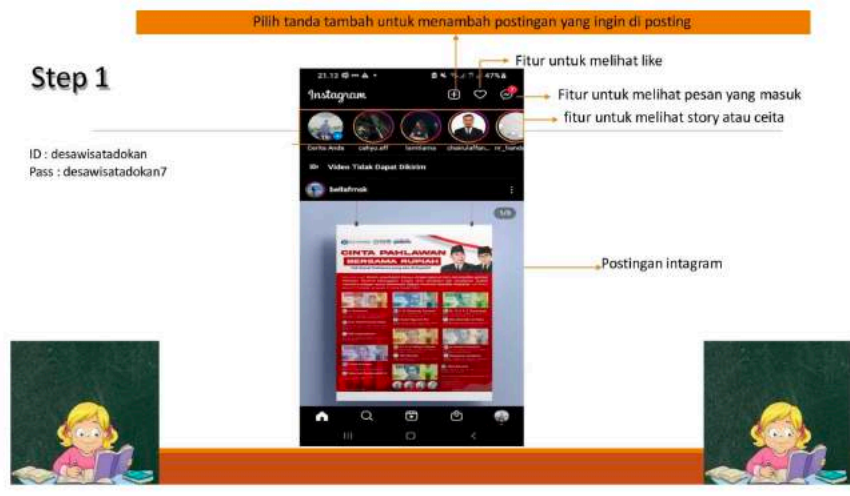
Pilih tanda tambah untuk menambah postingan yang ingin di posting

Step 1

Fitur untuk melihat like

Fitur untuk melihat pesan yang masuk

fitur untuk melihat story atau ceita

ID : desawisatadokan
Pass : desawisatadokan7

23.12 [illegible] 47%

Instagram

Cerita Anda cahyo.elf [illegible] chairulaffan... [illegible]

Video Tidak Dapat Diputar

bellafmak

1/8

CINTA PAHLAWAN BERSAMA RUPIAH

Postingan intagram